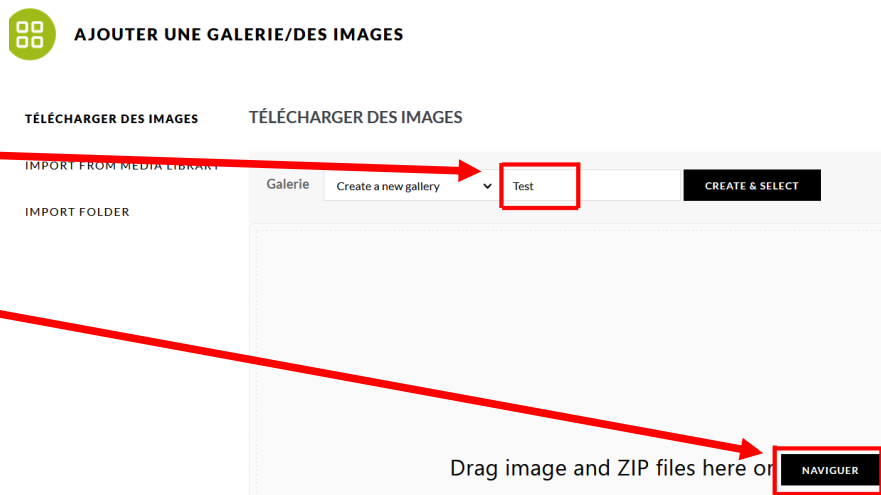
AJOUTER UNE GALERIE/DES IMAGES

TÉLÉCHARGER DES IMAGES

IMPORT FROM MEDIA LIBRARY

IMPORT FOLDER

TÉLÉCHARGER DES IMAGES

Galerie

Create a new gallery

Test

CREATE & SELECT

Drag image and ZIP files here or

NAVIGUER